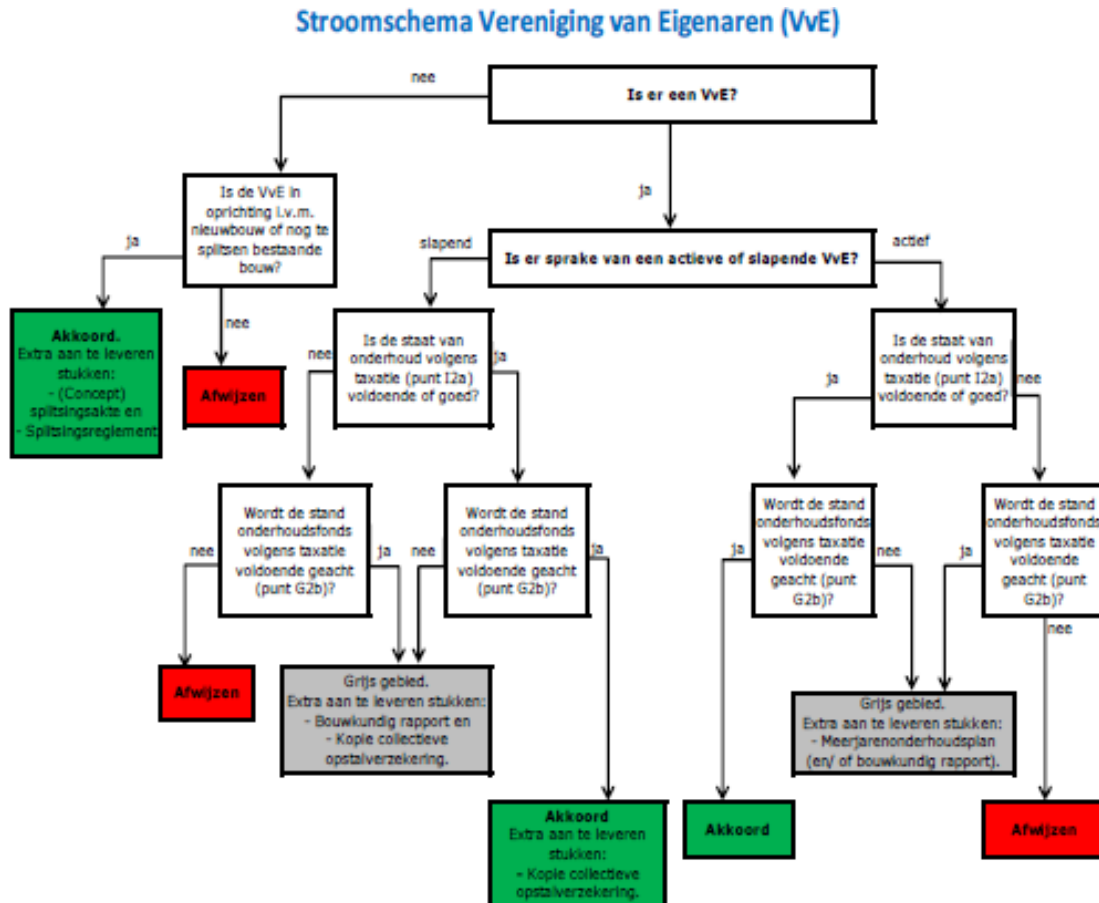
Stroomschema Vereniging van Eigenaren (VvE)

nee

Is er een VvE?

ja

Is de VvE in oprichting i.v.m. nieuwbouw of nog te splitsen bestaande bouw?

ja

nee

Akkoord.
Extra aan te leveren stukken:
- (Concept) splitsingsakte en
- Splitsingsreglement

Afwijzen

slapend

Is er sprake van een actieve of slapende VvE?

actief

Is de staat van onderhoud volgens taxatie (punt I2a) voldoende of goed?

nee

ja

Wordt de stand onderhoudsfonds volgens taxatie voldoende geacht (punt G2b)?

nee

ja

Afwijzen

Wordt de stand onderhoudsfonds volgens taxatie voldoende geacht (punt G2b)?

nee

ja

Grijs gebied.
Extra aan te leveren stukken:
- Bouwkundig rapport en
- Kopie collectieve opstalverzekering.

Akkoord
Extra aan te leveren stukken:
- Kopie collectieve opstalverzekering.

Is de staat van onderhoud volgens taxatie (punt I2a) voldoende of goed?

ja

nee

Wordt de stand onderhoudsfonds volgens taxatie voldoende geacht (punt G2b)?

ja

nee

Akkoord

Wordt de stand onderhoudsfonds volgens taxatie voldoende geacht (punt G2b)?

ja

nee

Grijs gebied.
Extra aan te leveren stukken:
- Meerjarenonderhoudsplan (en/ of bouwkundig rapport).

Afwijzen